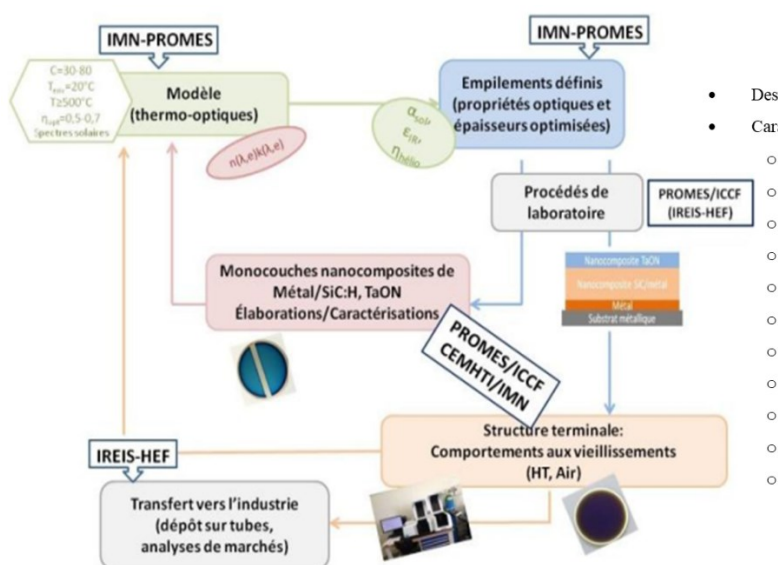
IMN-PROMES

C=30-80
$T_{ext}$=20°C
T≥500°C
$\eta_{opt}$=0,5-0,7
Spectres solaires

Modèle (thermo-optiques)

$n(\lambda,e)k(\lambda,e)$

IMN-PROMES

Empilements définis (propriétés optiques et épaisseurs optimisées)

$\alpha_{sol}$
$\varepsilon_{IR}$
$\eta_{hélio}$

Procédés de laboratoire

PROMES/ICCF (IREIS-HEF)

Nanocomposite TaON
Nanocomposite SiC/métal
Métal
Substrat métallique

Monocouches nanocomposites de Métal/SiC:H, TaON Élaborations/Caractérisations

PROMES/ICCF CEMHTI/IMN

Structure terminale: Comportements aux vieillissements (HT, Air)

IREIS-HEF

Transfert vers l'industrie (dépôt sur tubes, analyses de marchés)

• Des
• Car